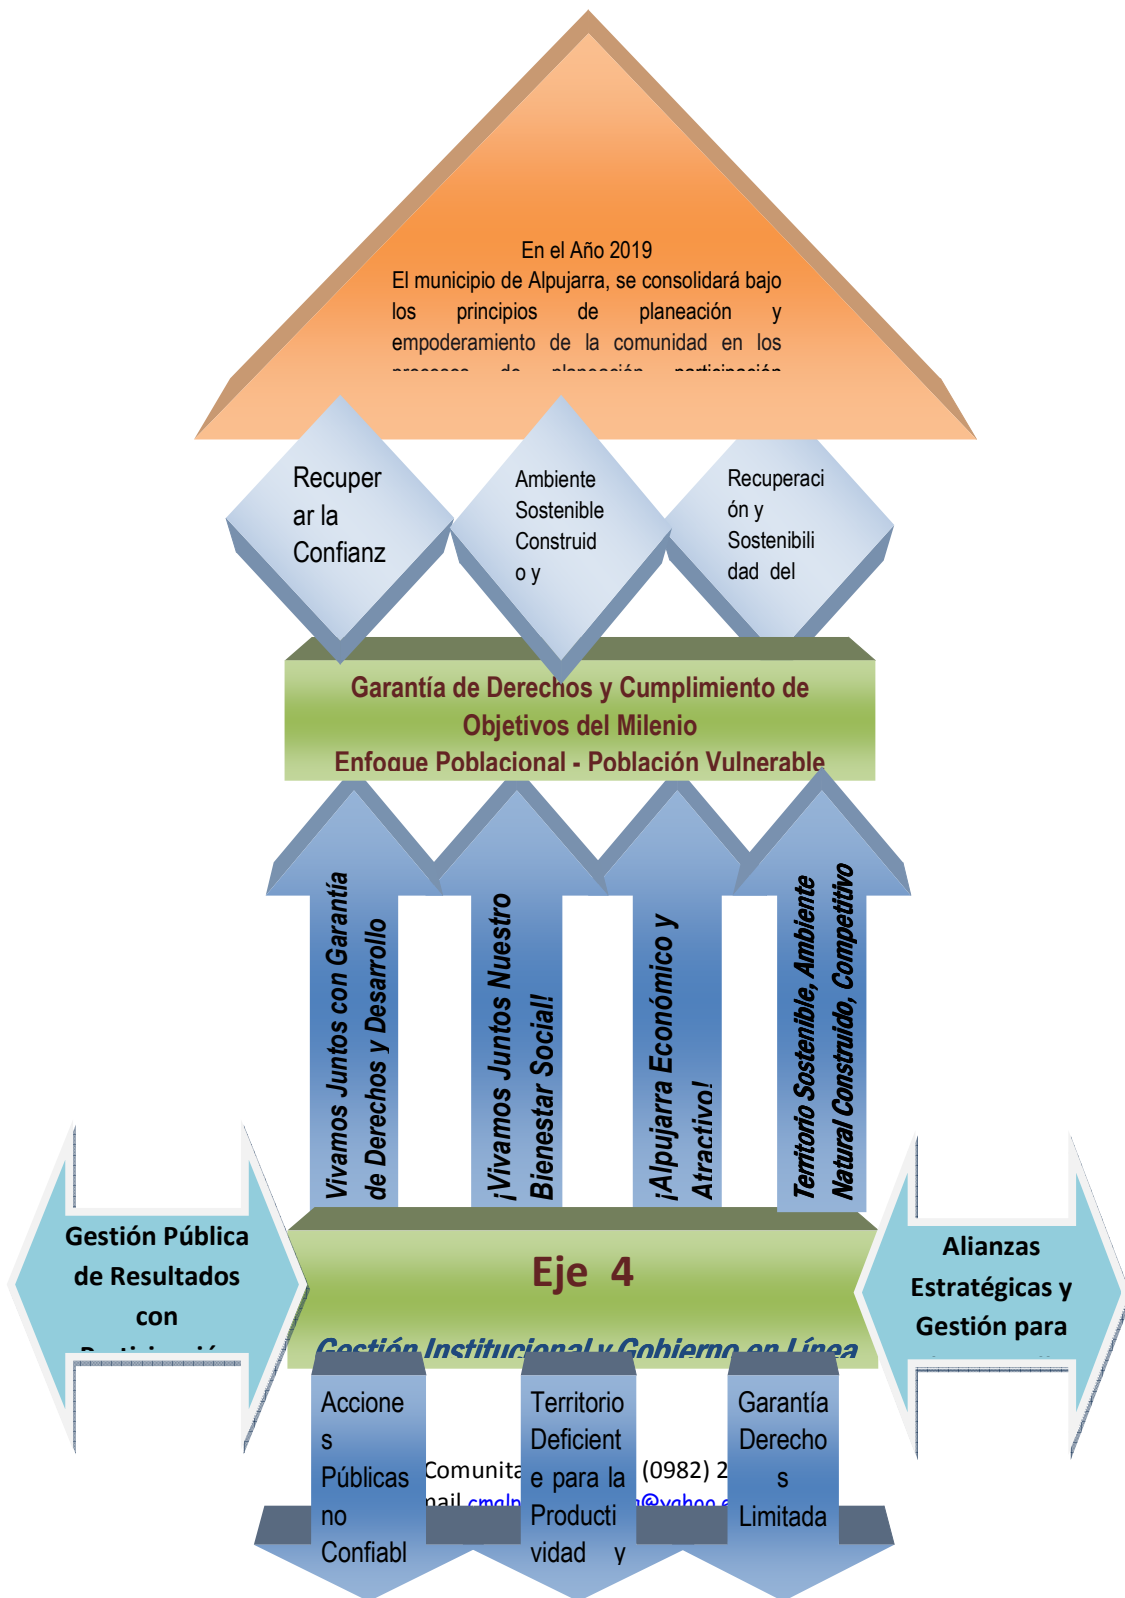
En el Año 2019
El municipio de Alpujarra, se consolidará bajo los principios de planeación y empoderamiento de la comunidad en los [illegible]

Recuperar la Confianz

Ambiente Sostenible Construido y

Recuperación y Sostenibilidad del

Garantía de Derechos y Cumplimiento de Objetivos del Milenio
Enfoque Poblacional - Población Vulnerable

Vivamos Juntos con Garantía de Derechos y Desarrollo

¡Vivamos Juntos Nuestro Bienestar Social!

¡Alpujarra Económico y Atractivo!

Territorio Sostenible, Ambiente Natural Construido, Competitivo

Gestión Pública de Resultados con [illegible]

Eje 4

Gestión Institucional y Gobierno en Línea

Alianzas Estratégicas y Gestión para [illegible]

Acciones Públicas no Confiabl

Comunita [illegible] (0982) 2 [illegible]
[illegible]ail cmalp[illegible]@yahoo.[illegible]

Territorio Deficiente para la Productividad y

Garantía Derechos Limitada